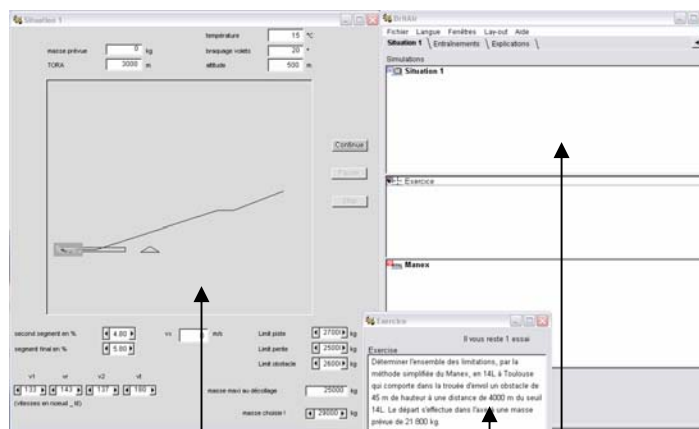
Situation 1

température 15 °C
masse prévue 0 kg
braquage volets 20 °
TORA 3000 m
altitude 500 m

Continue
Pause
Stop

second segment en % 4.80
vx m/s
segment final en % 5.80
Limit piste 27000 kg
Limit pente 25000 kg
Limit obstacle 26000 kg

v1 vr v2 vt
133 143 137 180
(vitesses en noeud _kt)

masse maxi au décollage 25000 kg
masse choisie ! 29000 kg

Fichier Langue Fenêtres Lay-out Aide
Situation 1 Entraînements Explications
Simulations
Situation 1
Exercice
Manex

Exercice
Il vous reste 1 essai
Exercice
Déterminer l'ensemble des limitations, par la méthode simplifiée du Manex, en 14L à Toulouse qui comporte dans la trouée d'envol un obstacle de 45 m de hauteur à une distance de 4000 m du seuil 14L. Le départ s'effectue dans l'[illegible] une masse prévue de 21 800 kg.